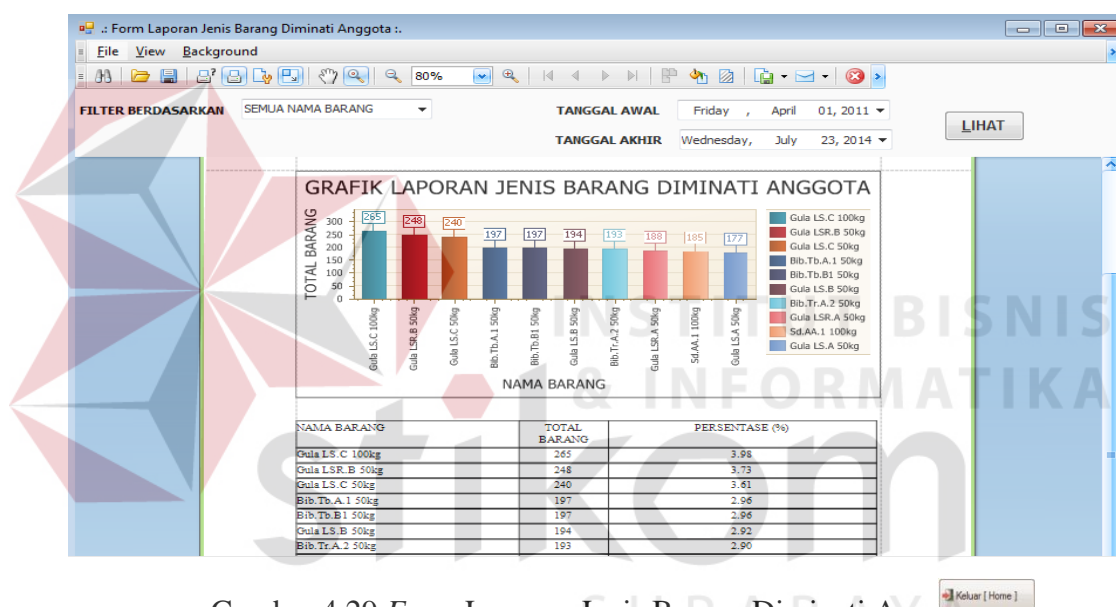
.: Form Laporan Jenis Barang Diminati Anggota :.

File View Background

80%

FILTER BERDASARKAN SEMUA NAMA BARANG

TANGGAL AWAL Friday , April 01, 2011

TANGGAL AKHIR Wednesday, July 23, 2014

LIHAT

GRAFIK LAPORAN JENIS BARANG DIMINATI ANGGOTA

TOTAL BARANG

300
250
200
150
100
50
0

265 248 240 197 197 194 193 188 185 177

Gula LS.C 100kg
Gula LSR.B 50kg
Gula LS.C 50kg
Bib.Tb.A.1 50kg
Bib.Tb.B1 50kg
Gula LS.B 50kg
Bib.Tr.A.2 50kg
Gula LSR.A 50kg
Sd.AA.1 100kg
Gula LS.A 50kg

NAMA BARANG

Gula LS.C 100kg
Gula LSR.B 50kg
Gula LS.C 50kg
Bib.Tb.A.1 50kg
Bib.Tb.B1 50kg
Gula LS.B 50kg
Bib.Tr.A.2 50kg
Gula LSR.A 50kg
Sd.AA.1 100kg
Gula LS.A 50kg

| NAMA BARANG | TOTAL BARANG | PERSENTASE (%) |
|---|---|---|
| Gula LS.C 100kg | 265 | 3.98 |
| Gula LSR.B 50kg | 248 | 3.73 |
| Gula LS.C 50kg | 240 | 3.61 |
| Bib.Tb.A.1 50kg | 197 | 2.96 |
| Bib.Tb.B1 50kg | 197 | 2.96 |
| Gula LS.B 50kg | 194 | 2.92 |
| Bib.Tr.A.2 50kg | 193 | 2.90 |

INSTITUT BISNIS & INFORMATIKA stikom SURABAYA

Gambar 4.29 Form Laporan Jenis Barang Diminati A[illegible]

Keluar [ Home ]